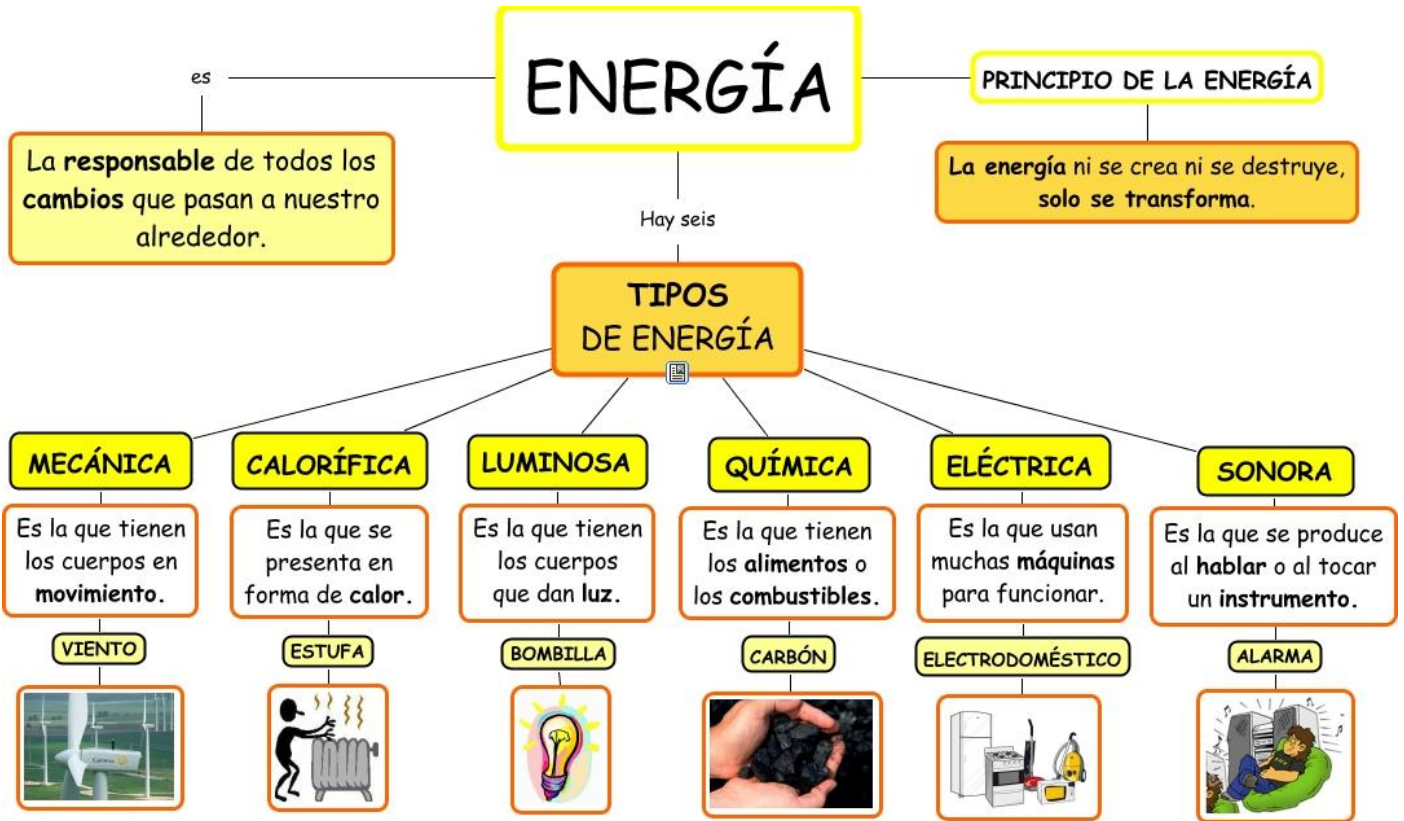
ENERGÍA

es

La responsable de todos los cambios que pasan a nuestro alrededor.

PRINCIPIO DE LA ENERGÍA

La energía ni se crea ni se destruye, solo se transforma.

Hay seis

TIPOS DE ENERGÍA

MECÁNICA

Es la que tienen los cuerpos en movimiento.

VIENTO

CALORÍFICA

Es la que se presenta en forma de calor.

ESTUFA

LUMINOSA

Es la que tienen los cuerpos que dan luz.

BOMBILLA

QUÍMICA

Es la que tienen los alimentos o los combustibles.

CARBÓN

ELÉCTRICA

Es la que usan muchas máquinas para funcionar.

ELECTRODOMÉSTICO

SONORA

Es la que se produce al hablar o al tocar un instrumento.

ALARMA